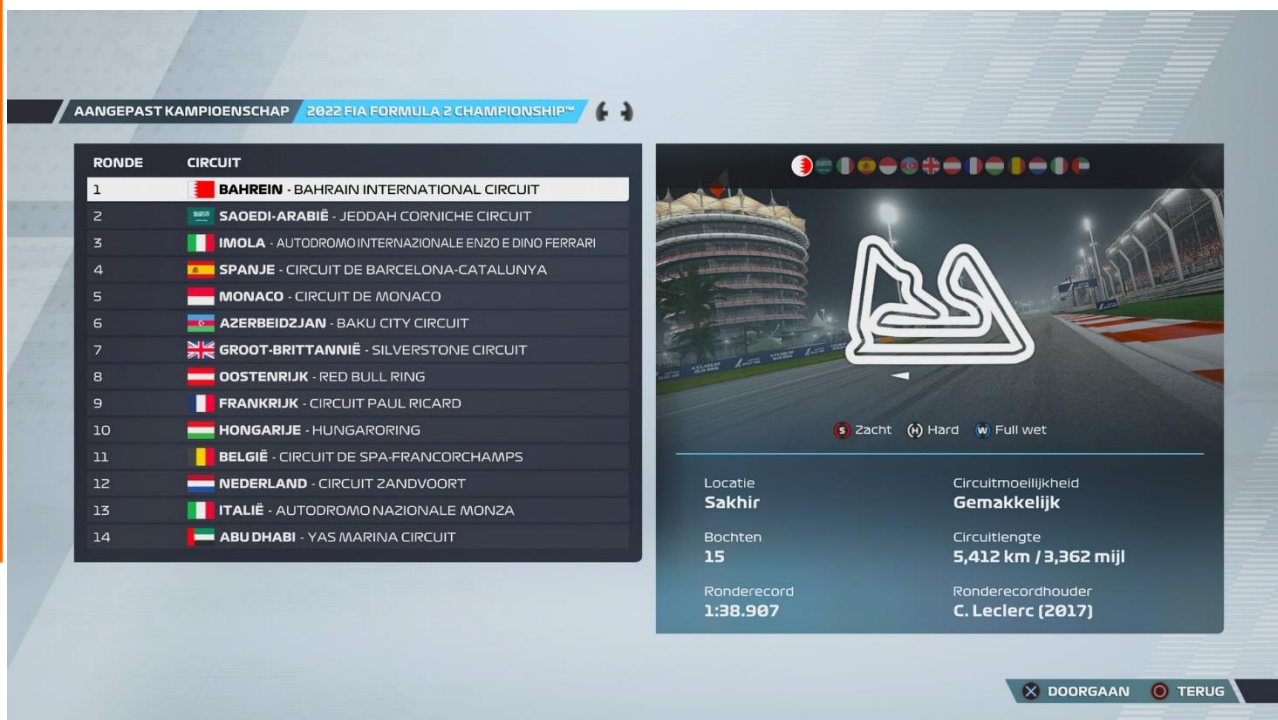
AANGEPAST KAMPIOENSCHAP 2022 FIA FORMULA 2 CHAMPIONSHIP™

| RONDE | CIRCUIT |
|---|---|
| 1 | BAHREIN - BAHRAIN INTERNATIONAL CIRCUIT |
| 2 | SAOEDI-ARABIË - JEDDAH CORNICHE CIRCUIT |
| 3 | IMOLA - AUTODROMO INTERNAZIONALE ENZO E DINO FERRARI |
| 4 | SPANJE - CIRCUIT DE BARCELONA-CATALUNYA |
| 5 | MONACO - CIRCUIT DE MONACO |
| 6 | AZERBEIDZJAN - BAKU CITY CIRCUIT |
| 7 | GROOT-BRITTANNIË - SILVERSTONE CIRCUIT |
| 8 | OOSTENRIJK - RED BULL RING |
| 9 | FRANKRIJK - CIRCUIT PAUL RICARD |
| 10 | HONGARIJE - HUNGARORING |
| 11 | BELGIË - CIRCUIT DE SPA-FRANCORCHAMPS |
| 12 | NEDERLAND - CIRCUIT ZANDVOORT |
| 13 | ITALIË - AUTODROMO NAZIONALE MONZA |
| 14 | ABU DHABI - YAS MARINA CIRCUIT |

S Zacht H Hard W Full wet

Locatie
Sakhir

Circuitmoeilijkheid
Gemakkelijk

Bochten
15

Circuitlengte
5,412 km / 3,362 mijl

Ronderecord
1:38.907

Ronderecordhouder
C. Leclerc (2017)

DOORGAAN TERUG